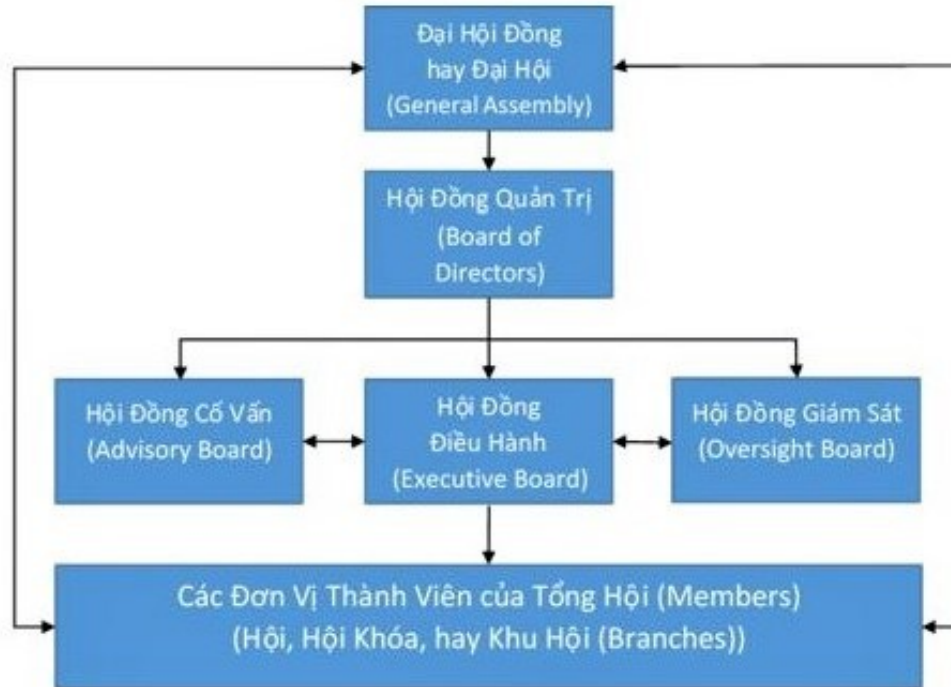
Đại Hội Đồng
hay Đại Hội
(General Assembly)

Hội Đồng Quản Trị
(Board of Directors)

Hội Đồng Cố Vấn
(Advisory Board)

Hội Đồng
Điều Hành
(Executive Board)

Hội Đồng Giám Sát
(Oversight Board)

Các Đơn Vị Thành Viên của Tổng Hội (Members)
(Hội, Hội Khóa, hay Khu Hội (Branches))